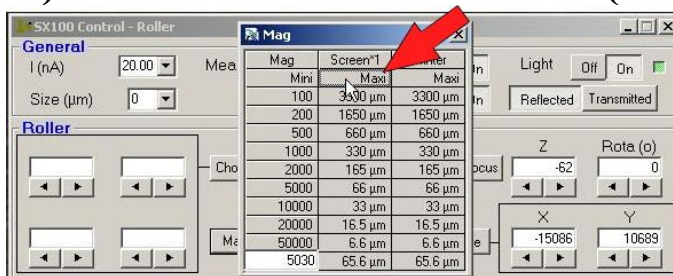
SX100 Control - Roller

General

I (nA) 20.00

Mea

Size (µm) 0

Roller

Cho

Ma

Mag

| Mag | Screen*1 | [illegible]nter |
|---|---|---|
| Mini | Maxi | Maxi |
| 100 | 3300 µm | 3300 µm |
| 200 | 1650 µm | 1650 µm |
| 500 | 660 µm | 660 µm |
| 1000 | 330 µm | 330 µm |
| 2000 | 165 µm | 165 µm |
| 5000 | 66 µm | 66 µm |
| 10000 | 33 µm | 33 µm |
| 20000 | 16.5 µm | 16.5 µm |
| 50000 | 6.6 µm | 6.6 µm |
| 5030 | 65.6 µm | 65.6 µm |

In

In

Light Off On

Reflected Transmitted

ocus

Z -62

Rota (o) 0

e

X -15086

Y 10689